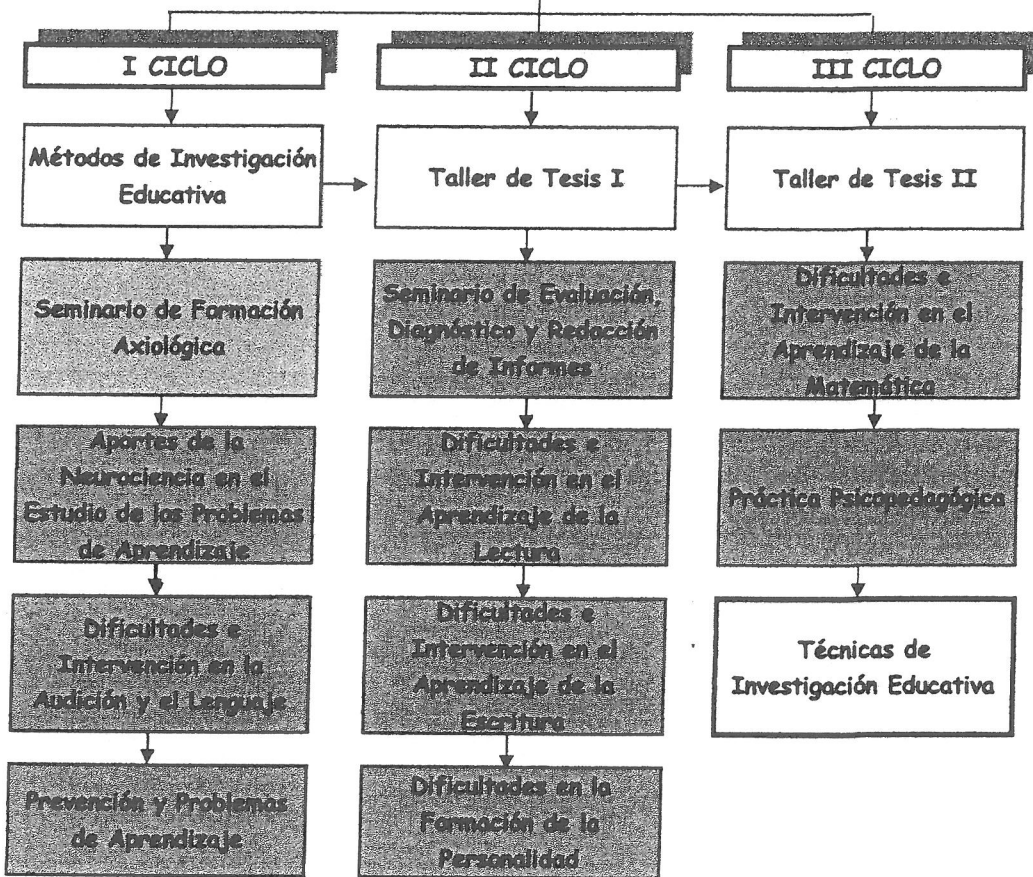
I CICLO

Métodos de Investigación Educativa

Seminario de Formación Axiológica

Aportes de la Neurociencia en el Estudio de los Problemas de Aprendizaje

Dificultades e Intervención en la Audición y el Lenguaje

Prevención y Problemas de Aprendizaje

II CICLO

Taller de Tesis I

Seminario de Evaluación, Diagnóstico y Redacción de Informes

Dificultades e Intervención en el Aprendizaje de la Lectura

Dificultades e Intervención en el Aprendizaje de la Escritura

Dificultades en la Formación de la Personalidad

III CICLO

Taller de Tesis II

Dificultades e Intervención en el Aprendizaje de la Matemática

Práctica Psicopedagógica

Técnicas de Investigación Educativa